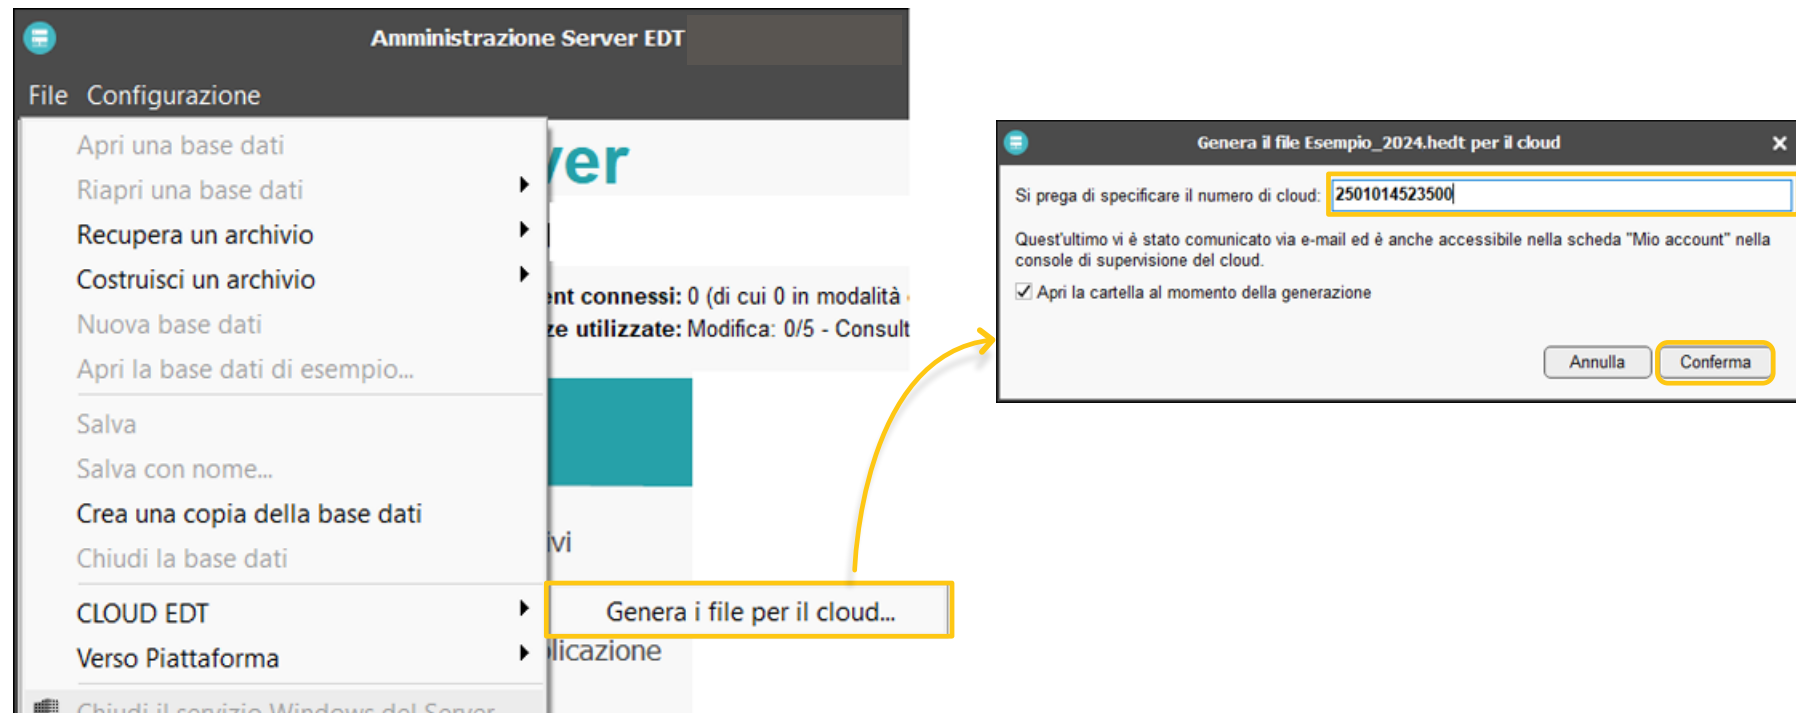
Amministrazione Server EDT

File Configurazione

Apri una base dati
Riapri una base dati
Recupera un archivio
Costruisci un archivio
Nuova base dati
Apri la base dati di esempio...
Salva
Salva con nome...
Crea una copia della base dati
Chiudi la base dati
CLOUD EDT
Verso Piattaforma
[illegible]

ver
nt connessi: 0 (di cui 0 in modalità
ze utilizzate: Modifica: 0/5 - Consult
ivi
licazione

Genera i file per il cloud...

Genera il file Esempio_2024.hedt per il cloud

Si prega di specificare il numero di cloud: 2501014523500

Quest'ultimo vi è stato comunicato via e-mail ed è anche accessibile nella scheda "Mio account" nella console di supervisione del cloud.

Apri la cartella al momento della generazione

Annulla Conferma